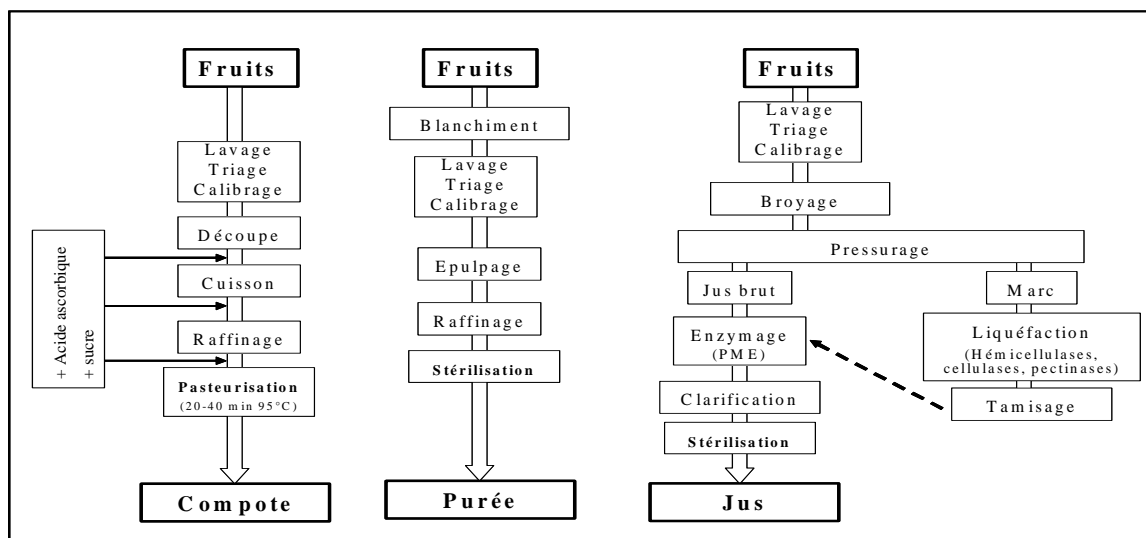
Fruits

Lavage
Triage
Calibrage

Découpe

Cuisson

Raffinage

Pasteurisation
(20-40 min 95°C)

Compote

+ Acide ascorbique
+ sucre

Fruits

Blanchiment

Lavage
Triage
Calibrage

Epulpage

Raffinage

Stérilisation

Purée

Fruits

Lavage
Triage
Calibrage

Broyage

Pressurage

Jus brut

Enzymage
(PME)

Clarification

Stérilisation

Jus

Marc

Liquéfaction
(Hémicellulases, cellulases, pectinases)

Tamisage